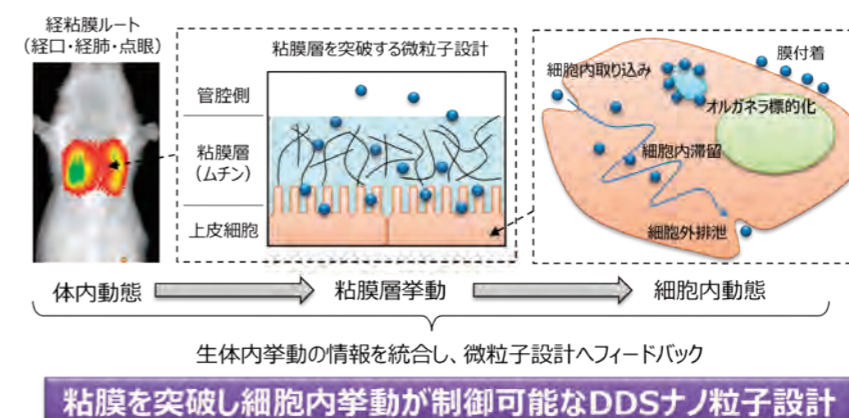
経粘膜ルート
（経口・経肺・点眼）

粘膜層を突破する微粒子設計

管腔側

粘膜層
（ムチン）

上皮細胞

細胞内取り込み

膜付着

オルガネラ標的化

細胞内滞留

細胞外排泄

体内動態

粘膜層挙動

細胞内動態

生体内挙動の情報を統合し、微粒子設計へフィードバック

粘膜を突破し細胞内挙動が制御可能なDDSナノ粒子設計